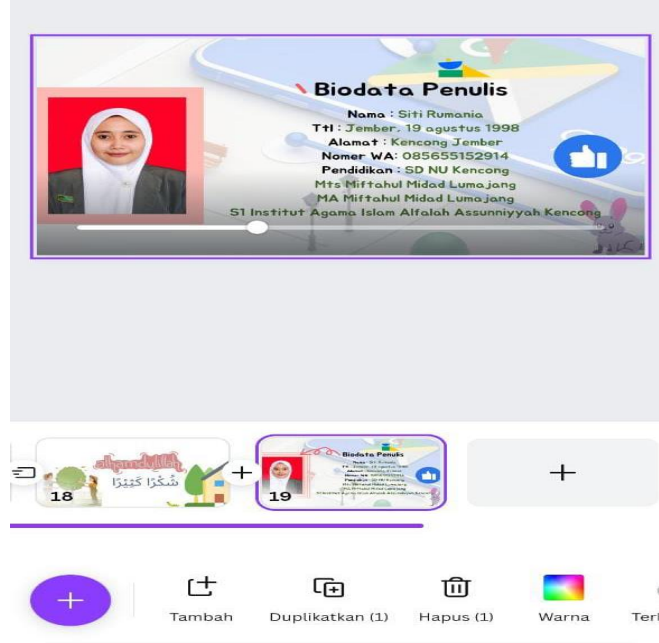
Biodata Penulis

Nama : Siti Rumania
Ttl : Jember, 19 agustus 1998
Alamat : Kencong Jember
Nomer WA: 085655152914
Pendidikan : SD NU Kencong
Mts Miftahul Midad Lumajang
MA Miftahul Midad Lumajang
S1 Institut Agama Islam Alfalah Assunniyyah Kencong

alhamdulillah
شُكْرًا كَثِيْرًا
18

19

+

+

Tambah
Duplikatkan (1)
Hapus (1)
Warna
Ter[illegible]